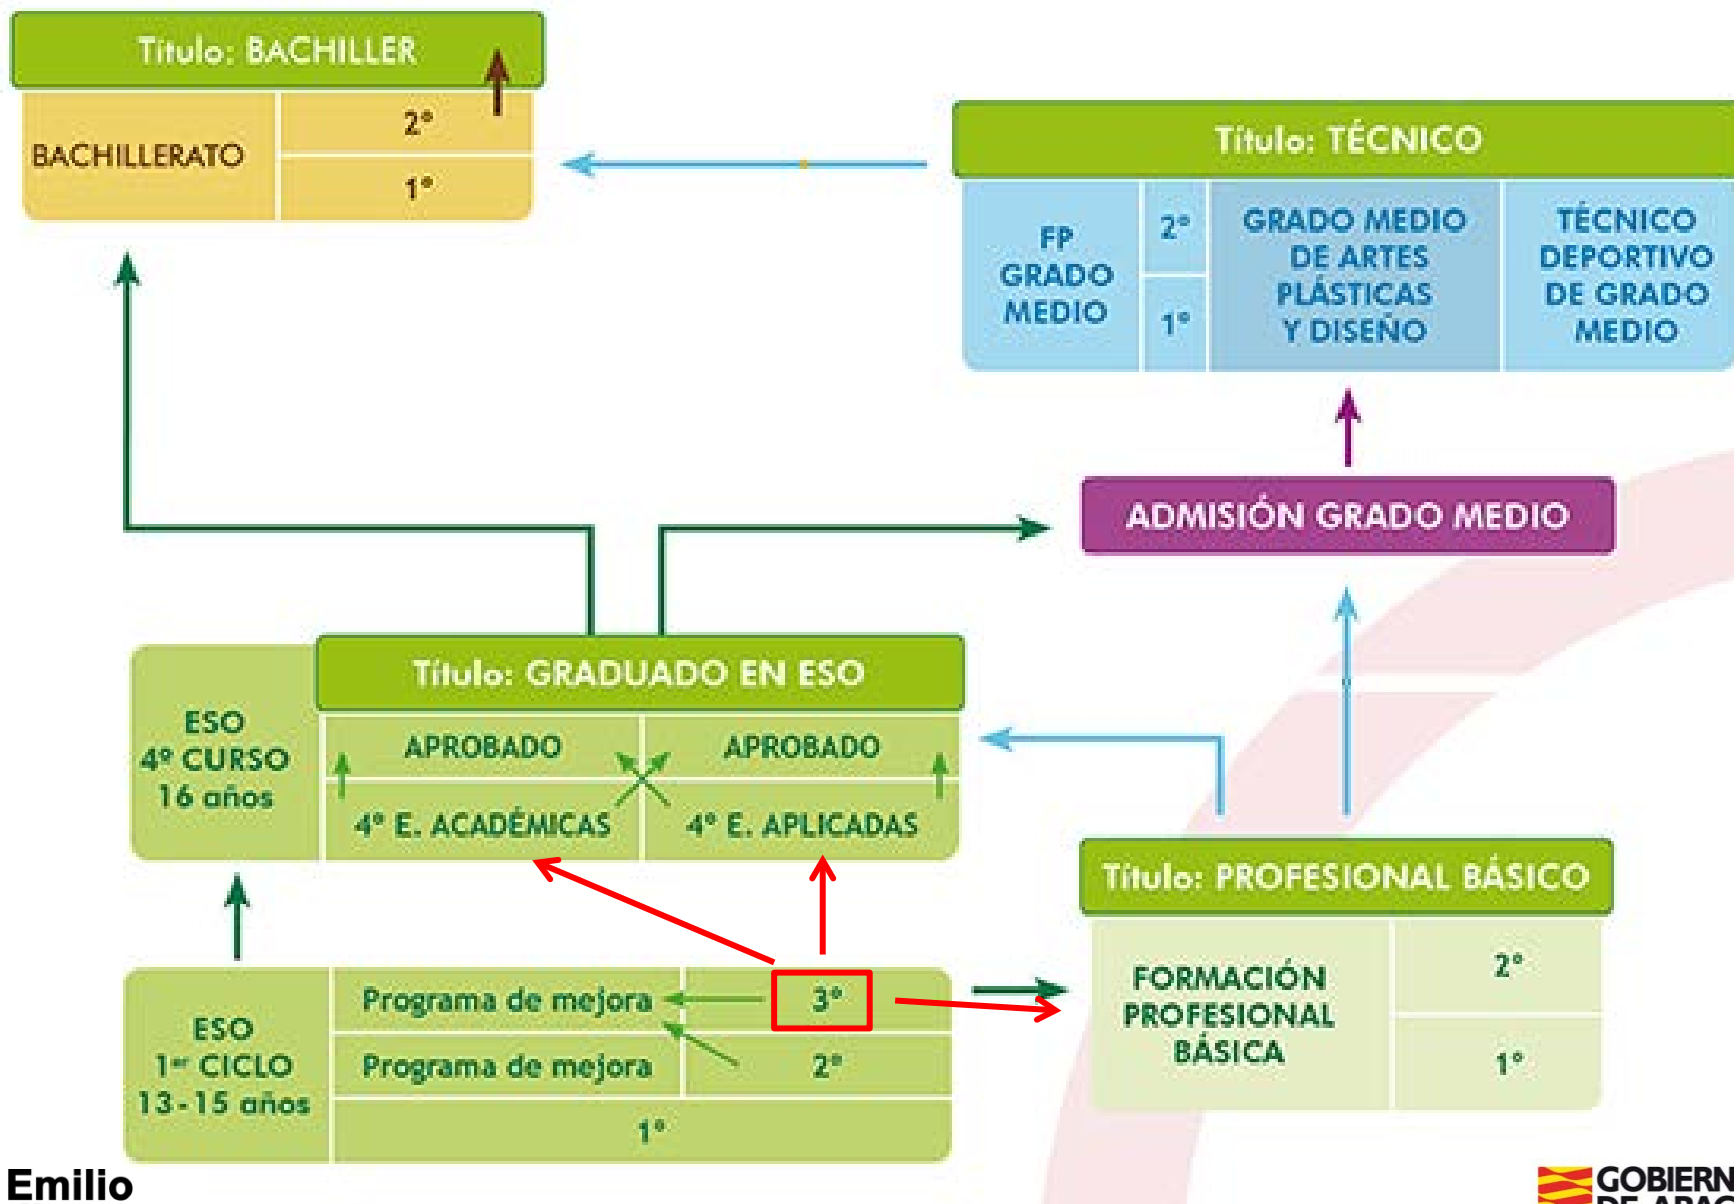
Título: BACHILLER

BACHILLERATO
2°
1°

Título: TÉCNICO

FP GRADO MEDIO
2°
1°
GRADO MEDIO DE ARTES PLÁSTICAS Y DISEÑO
TÉCNICO DEPORTIVO DE GRADO MEDIO

ADMISIÓN GRADO MEDIO

ESO 4º CURSO 16 años

Título: GRADUADO EN ESO

APROBADO
APROBADO
4° E. ACADÉMICAS
4° E. APLICADAS

Título: PROFESIONAL BÁSICO

FORMACIÓN PROFESIONAL BÁSICA
2°
1°

ESO 1er CICLO 13-15 años
Programa de mejora
3°
Programa de mejora
2°
1°

Emilio

GOBIERN
DE ARAG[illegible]